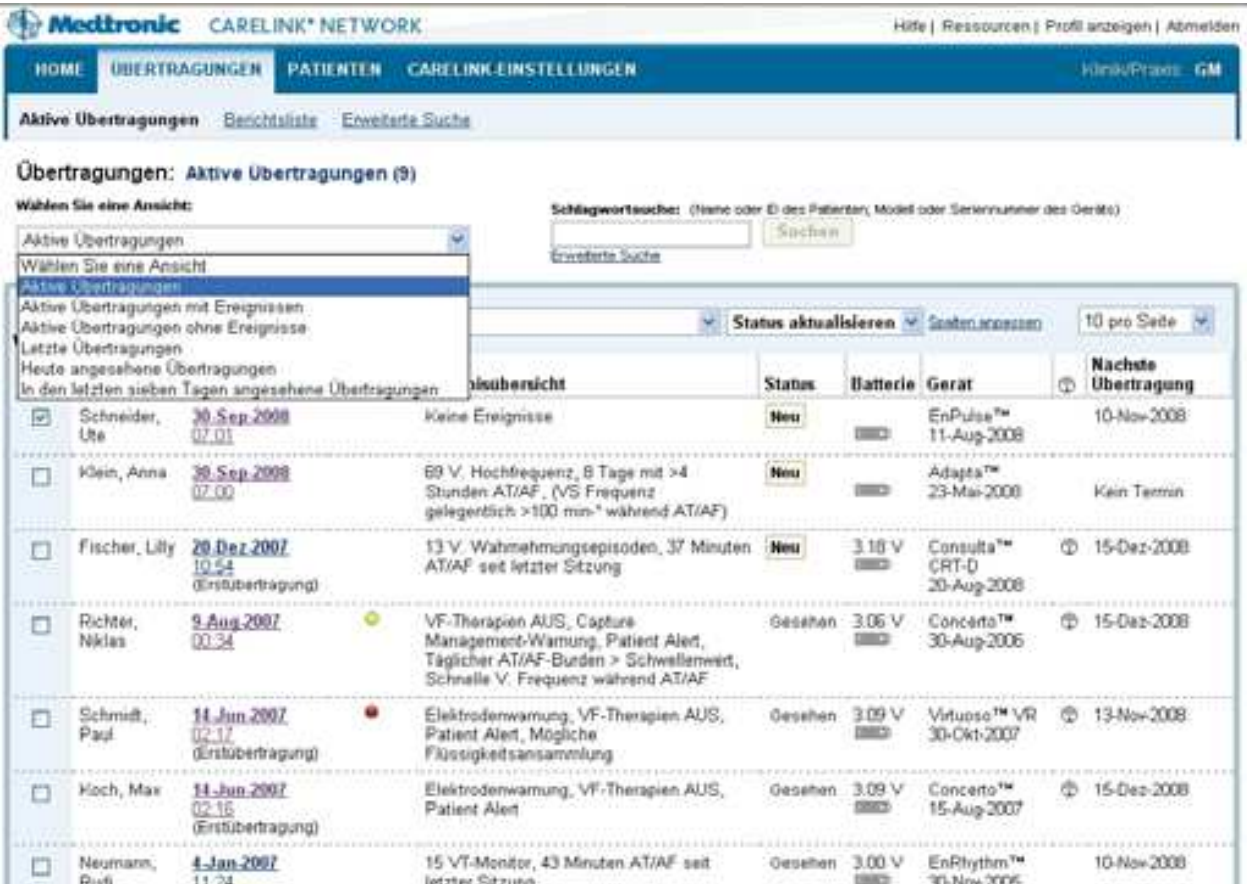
Medtronic CARELINK® NETWORK

Hilfe | Ressourcen | Profil anzeigen | Abmelden

HOME ÜBERTRAGUNGEN PATIENTEN CARELINK-EINSTELLUNGEN Klinik/Praxis: GM

Aktive Übertragungen Berichtsliste Erweiterte Suche

Übertragungen: Aktive Übertragungen (9)

Wählen Sie eine Ansicht:

Aktive Übertragungen

Wählen Sie eine Ansicht
Aktive Übertragungen
Aktive Übertragungen mit Ereignissen
Aktive Übertragungen ohne Ereignisse
Letzte Übertragungen
Heute angesehene Übertragungen
In den letzten sieben Tagen angesehene Übertragungen

Schlagwortsuche: (Name oder ID des Patienten; Modell oder Seriennummer des Geräts)

Suchen

Erweiterte Suche

Status aktualisieren Spalten anpassen 10 pro Seite

| | | | | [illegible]nisübersicht | Status | Batterie | Gerat | | Nächste Übertragung |
|---|---|---|---|---|---|---|---|---|---|
| ☑ | Schneider, Ute | 30-Sep-2008 07:01 | | Keine Ereignisse | Neu | | EnPulse™ 11-Aug-2008 | | 10-Nov-2008 |
| ☐ | Klein, Anna | 30-Sep-2008 07:00 | | 69 V. Hochfrequenz, 8 Tage mit >4 Stunden AT/AF, (VS Frequenz gelegentlich >100 min⁻¹ während AT/AF) | Neu | | Adapta™ 23-Mai-2008 | | Kein Termin |
| ☐ | Fischer, Lilly | 20-Dez-2007 10:54 (Erstübertragung) | | 13 V. Wahrnehmungsepisoden, 37 Minuten AT/AF seit letzter Sitzung | Neu | 3.18 V | Consulta™ CRT-D 20-Aug-2008 | | 15-Dez-2008 |
| ☐ | Richter, Niklas | 9-Aug-2007 00:34 | | VF-Therapien AUS, Capture Management-Warnung, Patient Alert, Täglicher AT/AF-Burden > Schwellenwert, Schnelle V. Frequenz während AT/AF | Gesehen | 3.06 V | Concerto™ 30-Aug-2006 | | 15-Dez-2008 |
| ☐ | Schmidt, Paul | 14-Jun-2007 02:17 (Erstübertragung) | | Elektrodenwarnung, VF-Therapien AUS, Patient Alert, Mögliche Flüssigkeitsansammlung | Gesehen | 3.09 V | Virtuoso™ VR 30-Okt-2007 | | 13-Nov-2008 |
| ☐ | Koch, Max | 14-Jun-2007 02:16 (Erstübertragung) | | Elektrodenwarnung, VF-Therapien AUS, Patient Alert | Gesehen | 3.09 V | Concerto™ 15-Aug-2007 | | 15-Dez-2008 |
| ☐ | Neumann, Rudi | 4-Jan-2007 11:24 | | 15 VT-Monitor, 43 Minuten AT/AF seit letzter Sitzung | Gesehen | 3.00 V | EnRhythm™ 30-Nov-2006 | | 10-Nov-2008 |